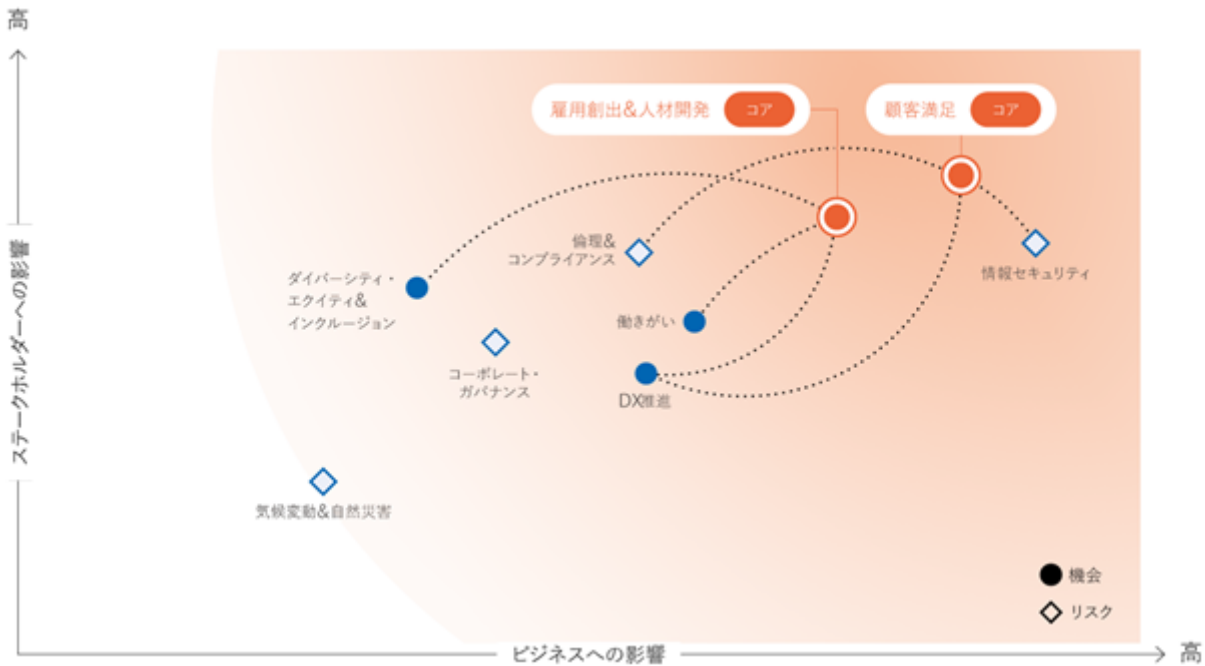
高

ステークホルダーへの影響

雇用創出&人材開発 コア

顧客満足 コア

倫理&コンプライアンス

情報セキュリティ

ダイバーシティ・エクイティ&インクルージョン

働きがい

コーポレート・ガバナンス

DX推進

気候変動&自然災害

● 機会

◇ リスク

ビジネスへの影響

高